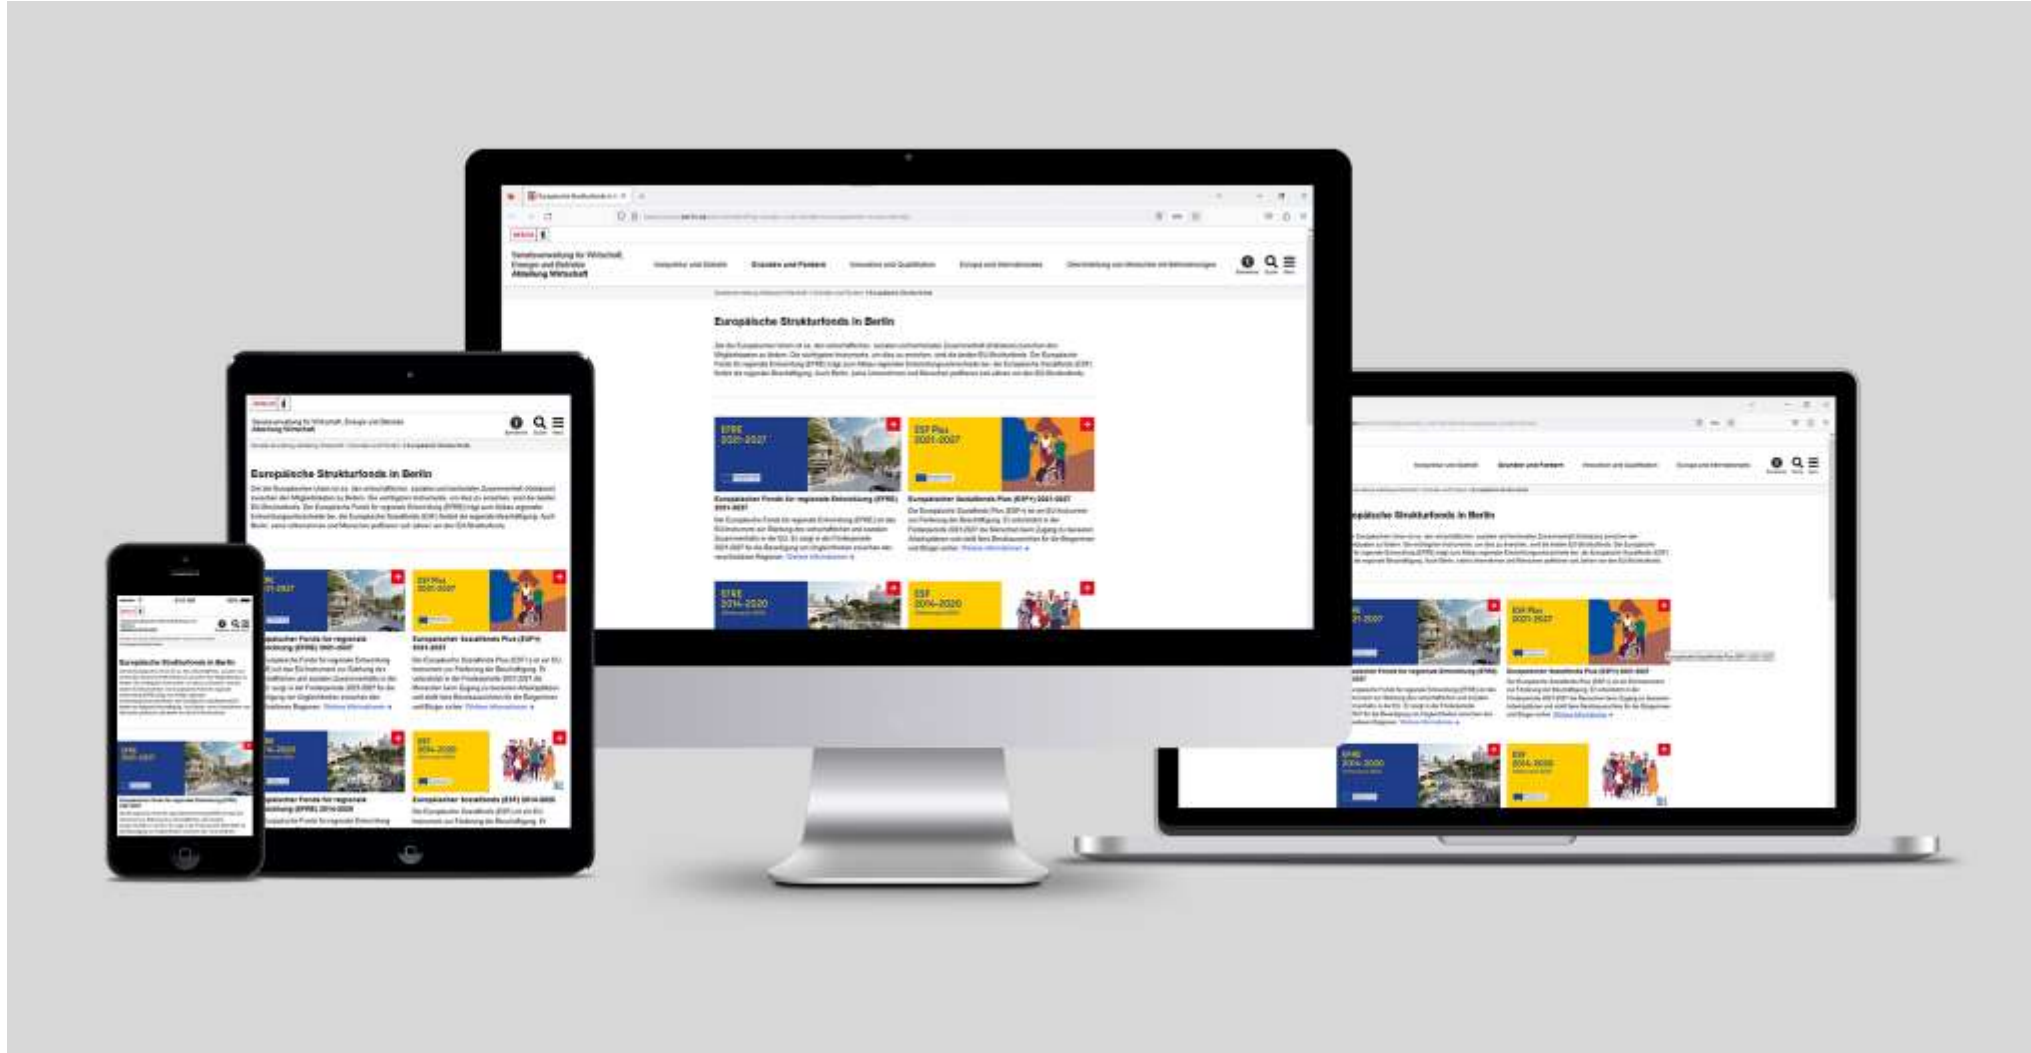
Senatsverwaltung für Wirtschaft, Energie und Betriebe
Abteilung Wirtschaft

Europäische Strukturfonds in Berlin

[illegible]

EFRE 2021-2027

ESF Plus 2021-2027

Europäischer Fonds für regionale Entwicklung (EFRE) 2021-2027

Europäischer Sozialfonds Plus (ESF+) 2021-2027

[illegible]

EFRE 2014-2020

ESF 2014-2020